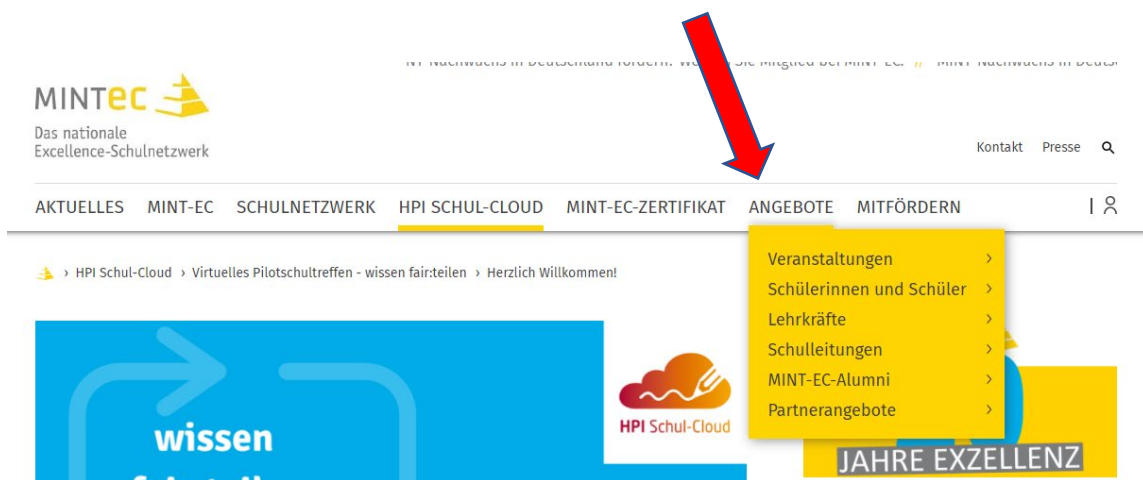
NT-Nachwuchs in Deutschland fördern. W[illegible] Sie Mitglied bei MINT-EC. // MINT-Nachwuchs in Deutsc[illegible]

MINTec

Das nationale Excellence-Schulnetzwerk

Kontakt Presse

AKTUELLES MINT-EC SCHULNETZWERK HPI SCHUL-CLOUD MINT-EC-ZERTIFIKAT ANGEBOTE MITFÖRDERN

› HPI Schul-Cloud › Virtuelles Pilotschultreffen - wissen fair:teilen › Herzlich Willkommen!

Veranstaltungen ›
Schülerinnen und Schüler ›
Lehrkräfte ›
Schulleitungen ›
MINT-EC-Alumni ›
Partnerangebote ›

wissen

HPI Schul-Cloud

JAHRE EXZELLENZ